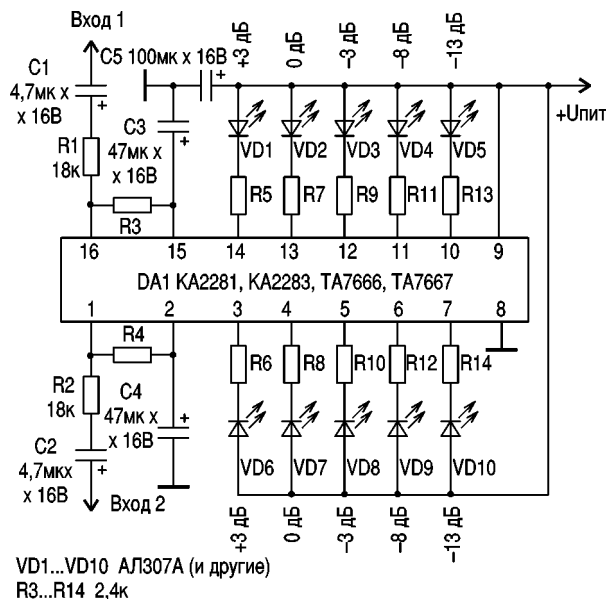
Вход 1

C1
4,7мк x
x 16В

+

R1
18к

C5 100мк x 16В
+

C3
47мк x
x 16В
+

R3

+3 дБ
0 дБ
–3 дБ
–8 дБ
–13 дБ

+Uпит

VD1
VD2
VD3
VD4
VD5

R5
R7
R9
R11
R13

16
15
14
13
12
11
10
9

DA1 KA2281, KA2283, TA7666, TA7667

1
2
3
4
5
6
7
8

R4

R2
18к

C4
47мк x
x 16В
+

R6
R8
R10
R12
R14

C2
4,7мкх
x 16В
+

Вход 2

VD6
VD7
VD8
VD9
VD10

+3 дБ
0 дБ
–3 дБ
–8 дБ
–13 дБ

VD1...VD10 АЛ307А (и другие)
R3...R14 2,4к